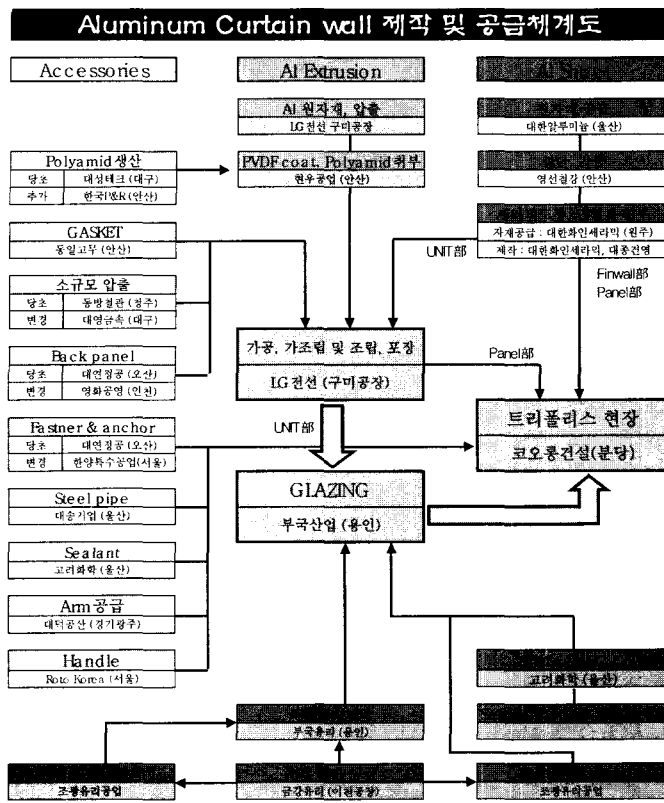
Aluminum Curtain wall 제작 및 공급체계도

Accessories

Al Extrusion

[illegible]

Al 원자재, 압출
LG전선 구미공장

PVDF coat, Polyamid취부
현우공업 (안산)

Polyamid생산

| 당초 | 대성테크 (대구) |
|---|---|
| 추가 | 한국PBR (안산) |

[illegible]
대한알루미늄 (울산)

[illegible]
영신철강 (안산)

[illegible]
자재공급 : 대한화인세라믹 (원주)
제작 : 대한화인세라믹, 대흥건영

UNIT部

Finwall部
Panel部

GASKET
동일고무 (안산)

소규모 압출

| 당초 | 동방철관 (청주) |
|---|---|
| 변경 | 대영금속 (대구) |

Back panel

| 당초 | 대연정공 (오산) |
|---|---|
| 변경 | 영화공영 (인천) |

가공, 가조립 및 조립, 포장
LG전선 (구미공장)

Panel部

트리폴리스 현장
코오롱건설(분당)

UNIT部

Fastner & anchor

| 당초 | 대연정공 (오산) |
|---|---|
| 변경 | 한양특수공업(서울) |

Steel pipe
대승기업 (용산)

GLAZING
부국산업 (용인)

Sealant
고려화학 (울산)

Arm공급
대덕공산 (경기광주)

Handle
Roto Korea (서울)

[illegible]
고려화학 (울산)

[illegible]

부국유리 (용인)

조광유리공업

금강유리 (이천공장)

조광유리공업